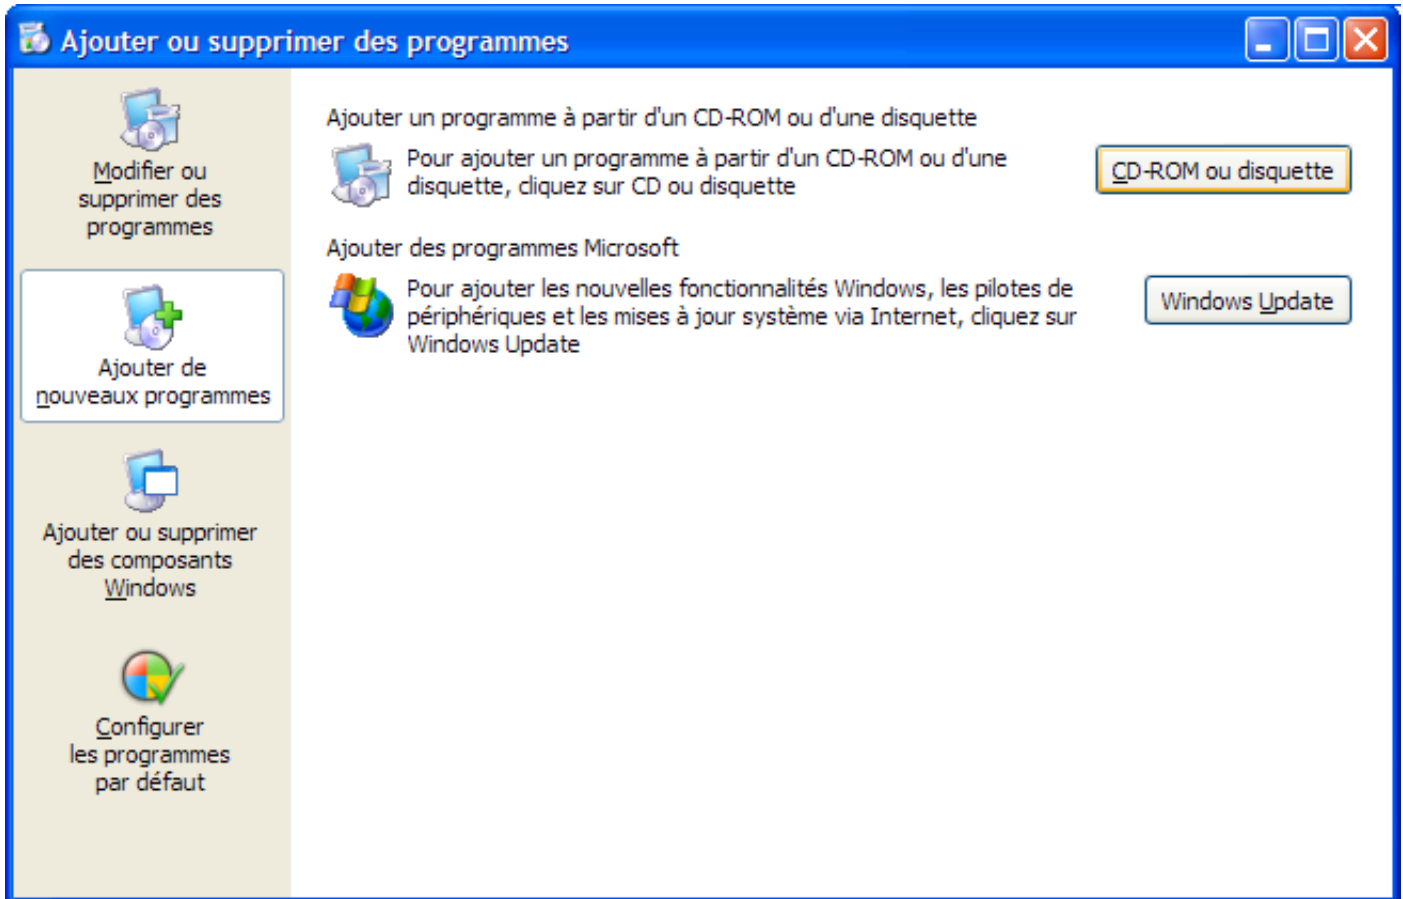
Ajouter ou supprimer des programmes

Modifier ou supprimer des programmes

Ajouter de nouveaux programmes

Ajouter ou supprimer des composants Windows

Configurer les programmes par défaut

Ajouter un programme à partir d'un CD-ROM ou d'une disquette

Pour ajouter un programme à partir d'un CD-ROM ou d'une disquette, cliquez sur CD ou disquette

CD-ROM ou disquette

Ajouter des programmes Microsoft

Pour ajouter les nouvelles fonctionnalités Windows, les pilotes de périphériques et les mises à jour système via Internet, cliquez sur Windows Update

Windows Update